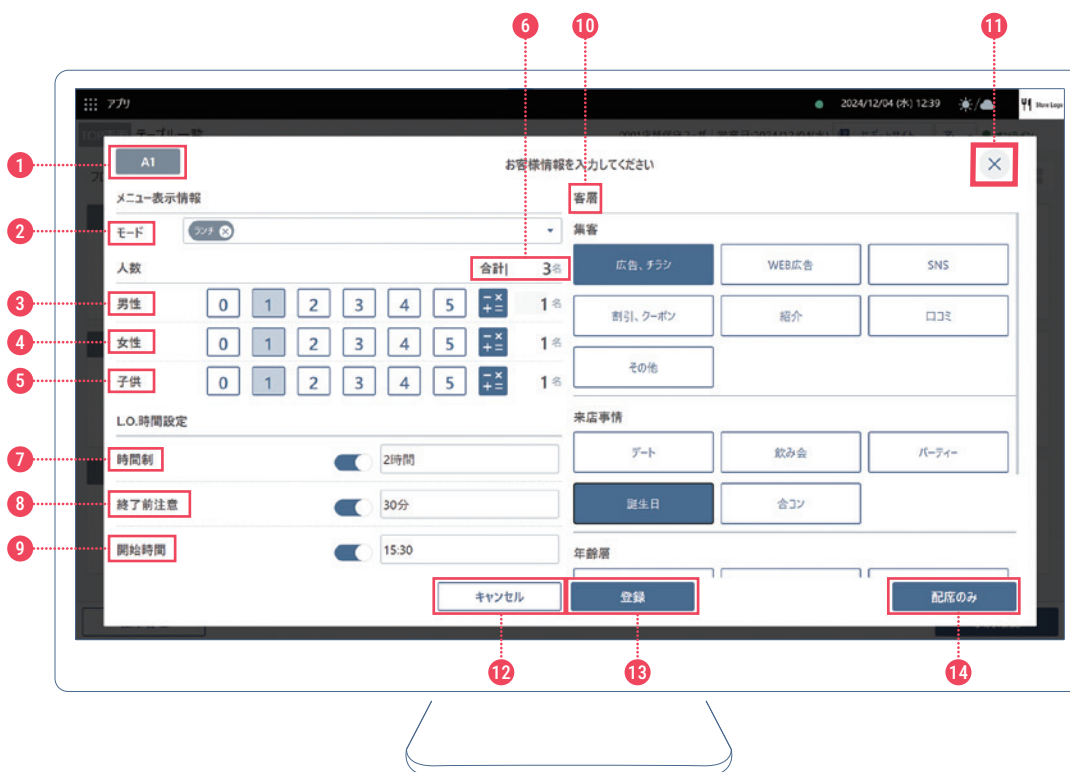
6 10 11

アプリ 2024/12/04 (水) 12:39 Store Logo

1 A1
お客様情報を入力してください
メニュー表示情報
2 モード ランチ
人数 合計 3名
3 男性 0 1 2 3 4 5 1名
4 女性 0 1 2 3 4 5 1名
5 子供 0 1 2 3 4 5 1名
L.O.時間設定
7 時間制 2時間
8 終了前注意 30分
9 開始時間 15:30

客層
集客
広告、チラシ WEB広告 SNS
割引、クーポン 紹介 口コミ
その他
来店事情
デート 飲み会 パーティー
誕生日 合コン
年齢層

キャンセル 登録 配席のみ
12 13 14